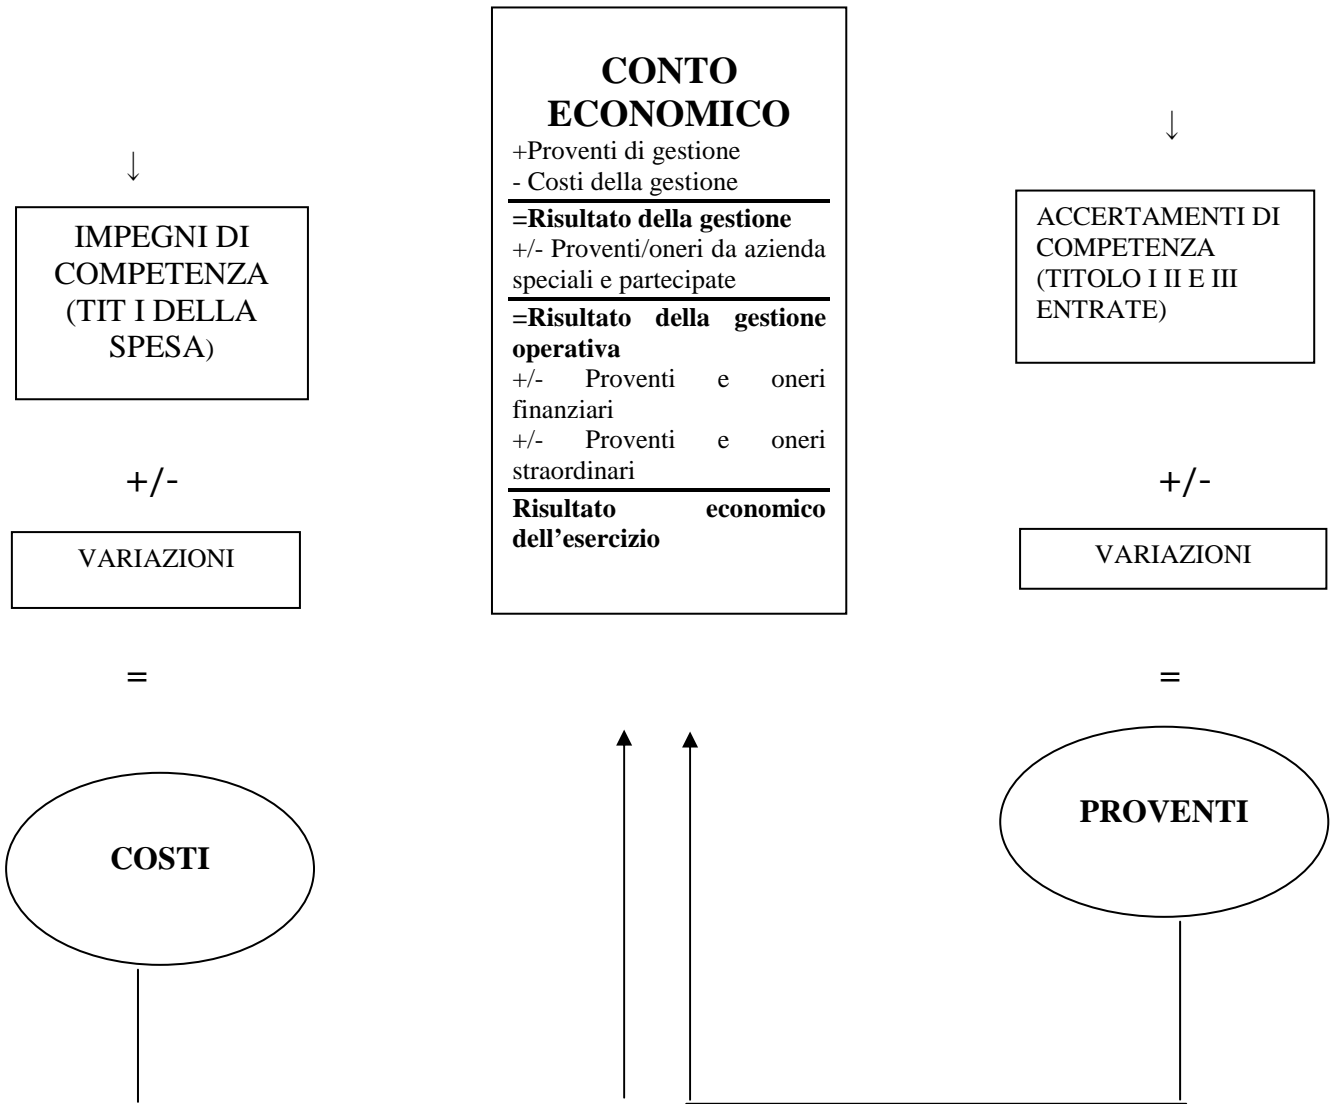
CONTO ECONOMICO
+Proventi di gestione
- Costi della gestione
=Risultato della gestione
+/- Proventi/oneri da azienda speciali e partecipate
=Risultato della gestione operativa
+/- Proventi e oneri finanziari
+/- Proventi e oneri straordinari
Risultato economico dell'esercizio

↓

IMPEGNI DI COMPETENZA (TIT I DELLA SPESA)

+/-

VARIAZIONI

=

COSTI

↓

ACCERTAMENTI DI COMPETENZA (TITOLO I II E III ENTRATE)

+/-

VARIAZIONI

=

PROVENTI